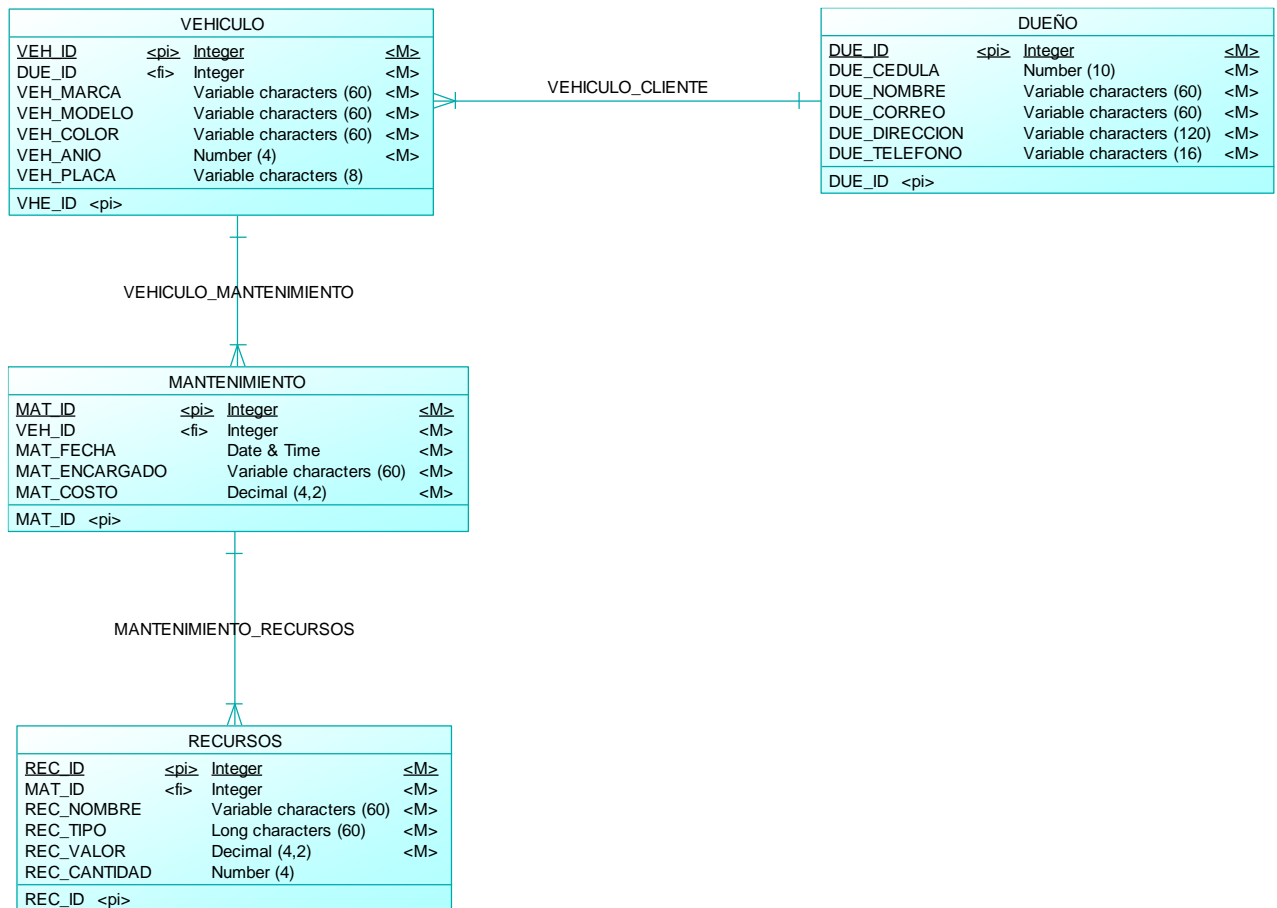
VEHICULO

| VEH_ID | <pi> | Integer | <M> |
|---|---|---|---|
| DUE_ID | <fi> | Integer | <M> |
| VEH_MARCA | | Variable characters (60) | <M> |
| VEH_MODELO | | Variable characters (60) | <M> |
| VEH_COLOR | | Variable characters (60) | <M> |
| VEH_ANIO | | Number (4) | <M> |
| VEH_PLACA | | Variable characters (8) | |

VHE_ID <pi>

VEHICULO_CLIENTE

DUEÑO

| DUE_ID | <pi> | Integer | <M> |
|---|---|---|---|
| DUE_CEDULA | | Number (10) | <M> |
| DUE_NOMBRE | | Variable characters (60) | <M> |
| DUE_CORREO | | Variable characters (60) | <M> |
| DUE_DIRECCION | | Variable characters (120) | <M> |
| DUE_TELEFONO | | Variable characters (16) | <M> |

DUE_ID <pi>

VEHICULO_MANTENIMIENTO

MANTENIMIENTO

| MAT_ID | <pi> | Integer | <M> |
|---|---|---|---|
| VEH_ID | <fi> | Integer | <M> |
| MAT_FECHA | | Date & Time | <M> |
| MAT_ENCARGADO | | Variable characters (60) | <M> |
| MAT_COSTO | | Decimal (4,2) | <M> |

MAT_ID <pi>

MANTENIMIENTO_RECURSOS

RECURSOS

| REC_ID | <pi> | Integer | <M> |
|---|---|---|---|
| MAT_ID | <fi> | Integer | <M> |
| REC_NOMBRE | | Variable characters (60) | <M> |
| REC_TIPO | | Long characters (60) | <M> |
| REC_VALOR | | Decimal (4,2) | <M> |
| REC_CANTIDAD | | Number (4) | |

REC_ID <pi>